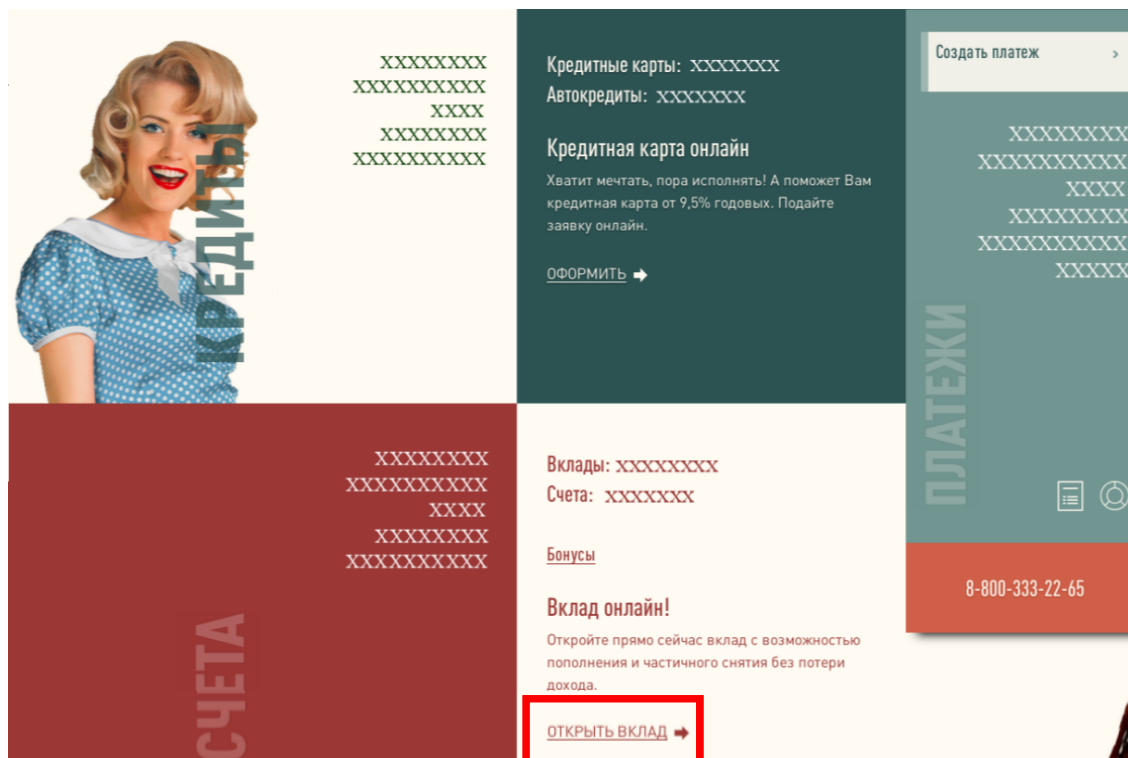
XXXXXXXX
XXXXXXXXXX
XXXX
XXXXXXXX
XXXXXXXXXX

КРЕДИТЫ

Кредитные карты: XXXXXXX
Автокредиты: XXXXXXX

Кредитная карта онлайн

Хватит мечтать, пора исполнять! А поможет Вам кредитная карта от 9,5% годовых. Подайте заявку онлайн.

ОФОРМИТЬ

Создать платеж

XXXXXXXX
XXXXXXXXXX
XXXX
XXXXXXXX
XXXXXXXXXX
XXXXX

ПЛАТЕЖИ

XXXXXXXX
XXXXXXXXXX
XXXX
XXXXXXXX
XXXXXXXXXX

СЧЕТА

Вклады: XXXXXXXX
Счета: XXXXXXX

Бонусы

Вклад онлайн!

Откройте прямо сейчас вклад с возможностью пополнения и частичного снятия без потери дохода.

ОТКРЫТЬ ВКЛАД

8-800-333-22-65